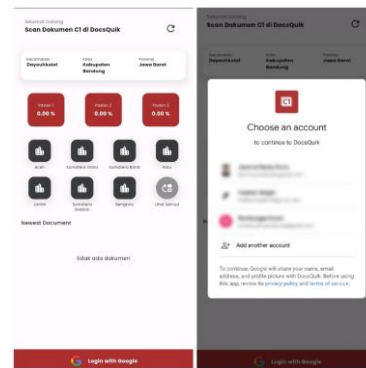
Selamat Datang
Scan Dokumen C1 di DocsQuik

Kecamatan
Dayeuhkolot
Kota
Kabupaten Bandung
Provinsi
Jawa Barat

Paslon 1
0.00 %
Paslon 2
0.00 %
Paslon 3
0.00 %

Aceh
Sumatera Utara
Sumatera Barat
Riau
Jambi
Sumatera Selatan
Bengkulu
Lihat Semua

Newest Document

Tidak ada dokumen

Login with Google

Selamat Datang
Scan Dokumen C1 di DocsQuik

Kecamatan
Dayeuhkolot
Kota
Kabupaten Bandung
Provinsi
Jawa Barat

Choose an account
to continue to DocsQuik

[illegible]
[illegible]
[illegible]

Add another account

To continue, Google will share your name, email address, and profile picture with DocsQuik. Before using this app, review its privacy policy and terms of service.

Login with Google